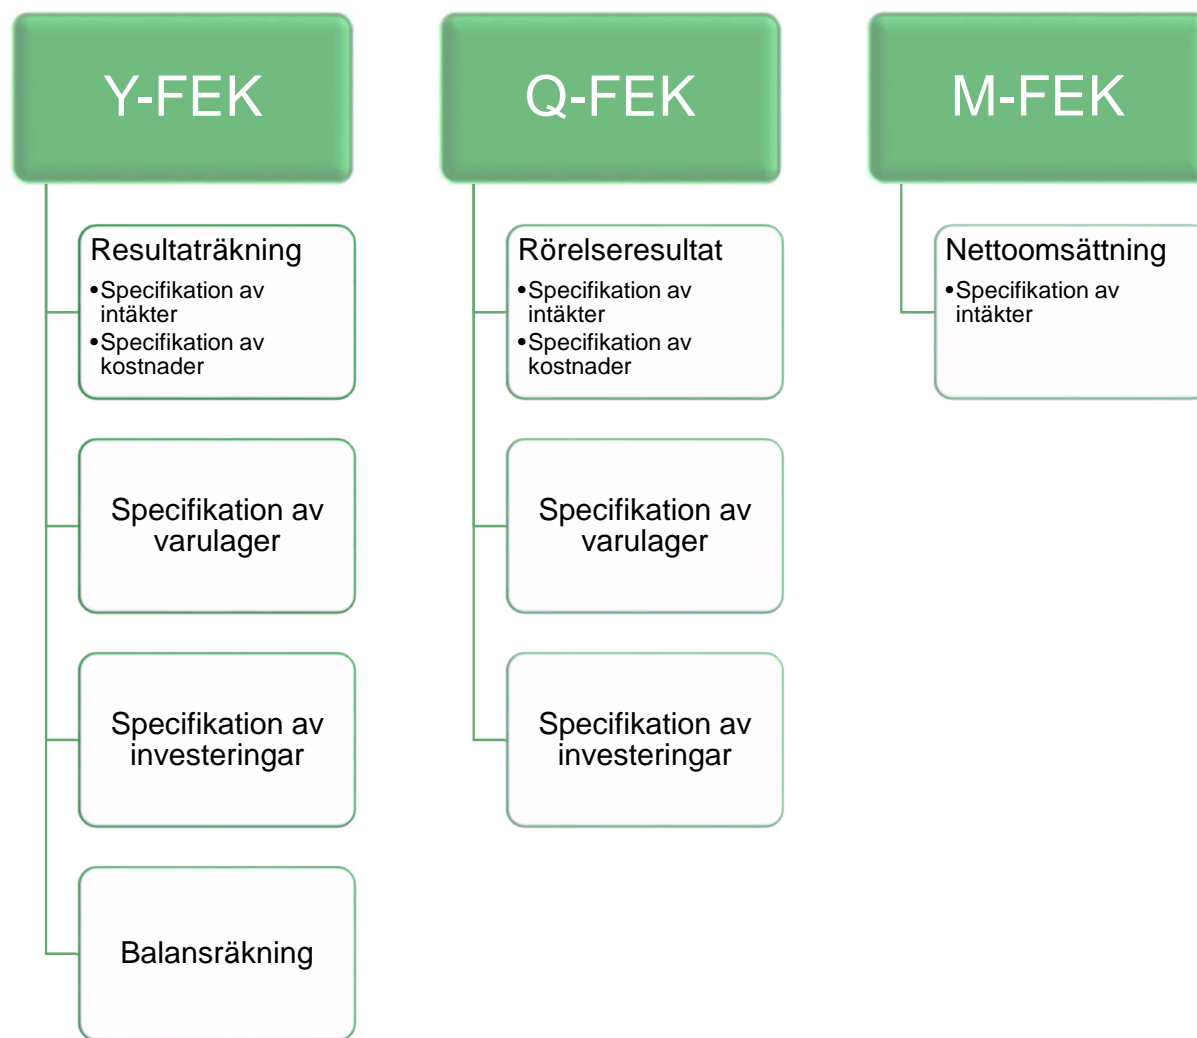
Y-FEK

Resultaträkning
•Specifikation av intäkter
•Specifikation av kostnader

Specifikation av varulager

Specifikation av investeringar

Balansräkning

Q-FEK

Rörelseresultat
•Specifikation av intäkter
•Specifikation av kostnader

Specifikation av varulager

Specifikation av investeringar

M-FEK

Nettoomsättning
•Specifikation av intäkter